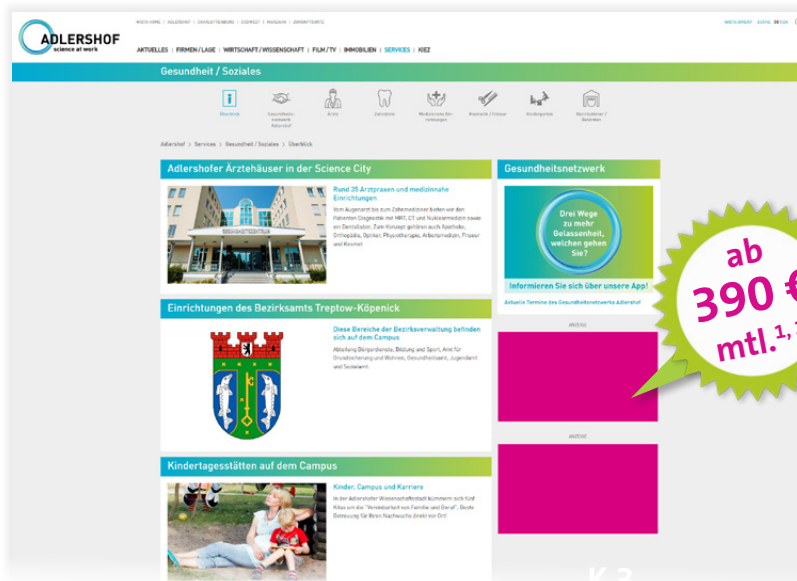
ADLERSHOF
science at work

WISTA HOME | ADLERSHOF | CAMPUS | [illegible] | MAGAZIN | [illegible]

AKTUELLES | FIRMEN / LAGE | WIRTSCHAFT / WISSENSCHAFT | FILM / TV | IMMOBILIEN | SERVICES | KIEZ

Gesundheit / Soziales

Überblick | Gesundheitsnetzwerk Adlershof | Ärzte | Zahnärzte | Medizinische Einrichtungen | Kliniken | Kindergärten | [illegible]

Adlershof > Services > Gesundheit / Soziales > Überblick

Adlershofer Ärztehäuser in der Science City

Rund 35 Arztpraxen und medizinnahe Einrichtungen

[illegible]

Einrichtungen des Bezirksamts Treptow-Köpenick

Diese Bereiche der Bezirksverwaltung befinden sich auf dem Campus

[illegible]

Kindertagesstätten auf dem Campus

Kinder, Campus und Karriere

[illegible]

Gesundheitsnetzwerk

Drei Wege zu mehr Gelassenheit, welchen gehen Sie?

Informieren Sie sich über unsere App!

Aktuelle Termine des Gesundheitsnetzwerks Adlershof

ANZEIGE

ANZEIGE

ab
390 €
mtl.$^{1,}$